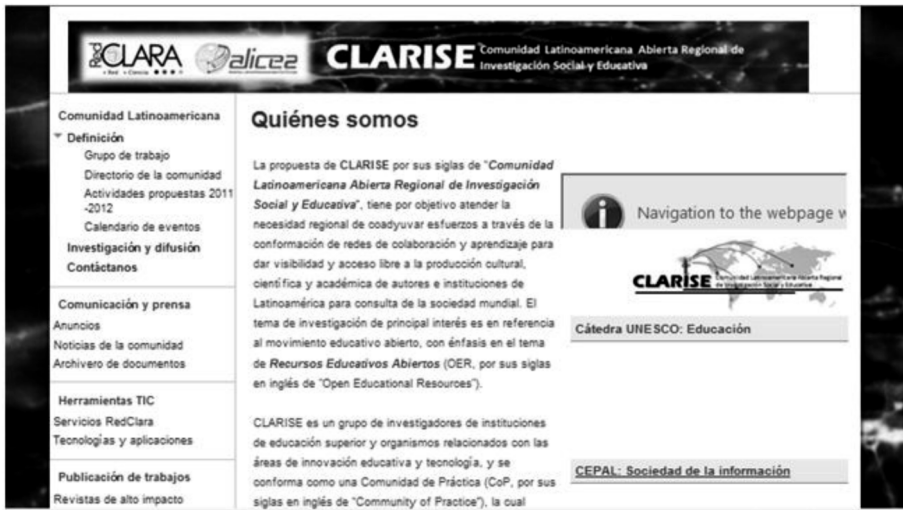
RedCLARA
• Red • Ciencia •

alice2

CLARISE Comunidad Latinoamericana Abierta Regional de Investigación Social y Educativa

Comunidad Latinoamericana
Definición
Grupo de trabajo
Directorio de la comunidad
Actividades propuestas 2011 -2012
Calendario de eventos
Investigación y difusión
Contáctanos

Comunicación y prensa
Anuncios
Noticias de la comunidad
Archivero de documentos

Herramientas TIC
Servicios RedClara
Tecnologías y aplicaciones

Publicación de trabajos
Revistas de alto impacto

Quiénes somos

La propuesta de CLARISE por sus siglas de "Comunidad Latinoamericana Abierta Regional de Investigación Social y Educativa", tiene por objetivo atender la necesidad regional de coadyuvar esfuerzos a través de la conformación de redes de colaboración y aprendizaje para dar visibilidad y acceso libre a la producción cultural, científica y académica de autores e instituciones de Latinoamérica para consulta de la sociedad mundial. El tema de investigación de principal interés es en referencia al movimiento educativo abierto, con énfasis en el tema de Recursos Educativos Abiertos (OER, por sus siglas en inglés de "Open Educational Resources").

CLARISE es un grupo de investigadores de instituciones de educación superior y organismos relacionados con las áreas de innovación educativa y tecnología, y se conforma como una Comunidad de Práctica (CoP, por sus siglas en inglés de "Community of Practice"), la cual

Navigation to the webpage w

CLARISE Comunidad Latinoamericana Abierta Regional de Investigación Social y Educativa

Cátedra UNESCO: Educación

CEPAL: Sociedad de la información